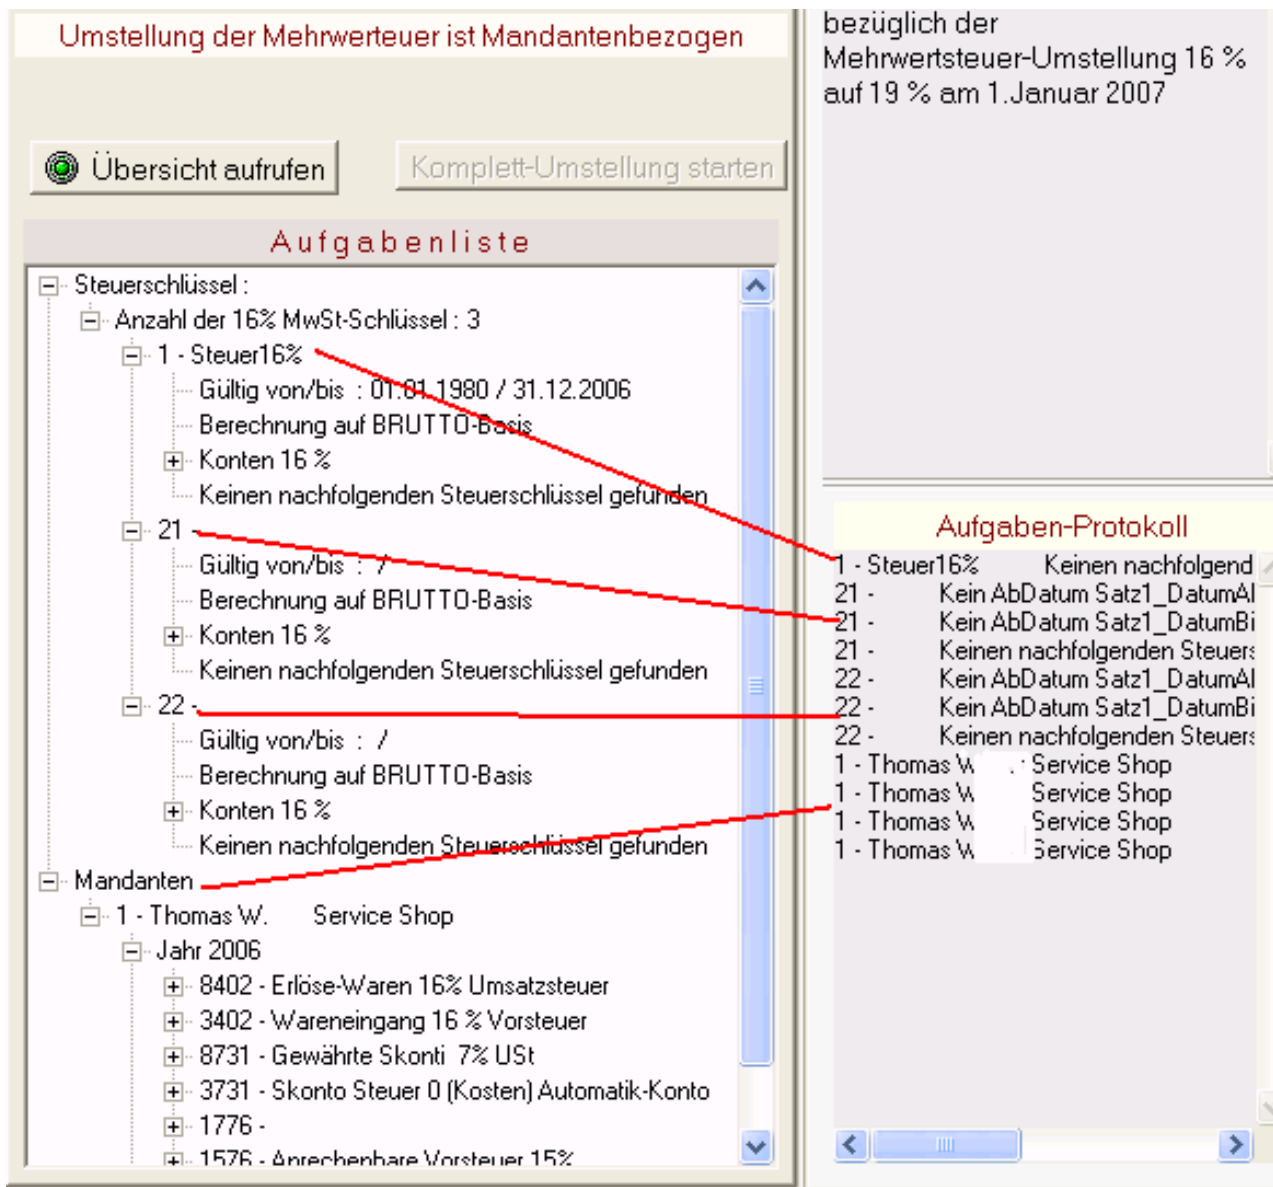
Umstellung der Mehrwerteuer ist Mandantenbezogen

Übersicht aufrufen

Komplett-Umstellung starten

Aufgabenliste

Steuerschlüssel :
Anzahl der 16% MwSt-Schlüssel : 3
1 - Steuer16%
Gültig von/bis : 01.01.1980 / 31.12.2006
Berechnung auf BRUTTO-Basis
Konten 16 %
Keinen nachfolgenden Steuerschlüssel gefunden
21 -
Gültig von/bis : /
Berechnung auf BRUTTO-Basis
Konten 16 %
Keinen nachfolgenden Steuerschlüssel gefunden
22 -
Gültig von/bis : /
Berechnung auf BRUTTO-Basis
Konten 16 %
Keinen nachfolgenden Steuerschlüssel gefunden
Mandanten
1 - Thomas W. Service Shop
Jahr 2006
8402 - Erlöse-Waren 16% Umsatzsteuer
3402 - Wareneingang 16 % Vorsteuer
8731 - Gewährte Skonti 7% USt
3731 - Skonto Steuer 0 (Kosten) Automatik-Konto
1776 -
1576 - Anrechenbare Vorsteuer 15%

bezüglich der Mehrwertsteuer-Umstellung 16 % auf 19 % am 1.Januar 2007

Aufgaben-Protokoll

| | |
|---|---|
| 1 - Steuer16% | Keinen nachfolgend |
| 21 - | Kein AbDatum Satz1_DatumAl |
| 21 - | Kein AbDatum Satz1_DatumBi |
| 21 - | Keinen nachfolgenden Steuers |
| 22 - | Kein AbDatum Satz1_DatumAl |
| 22 - | Kein AbDatum Satz1_DatumBi |
| 22 - | Keinen nachfolgenden Steuers |
| 1 - Thomas W | Service Shop |
| 1 - Thomas W | Service Shop |
| 1 - Thomas W | Service Shop |
| 1 - Thomas W | Service Shop |